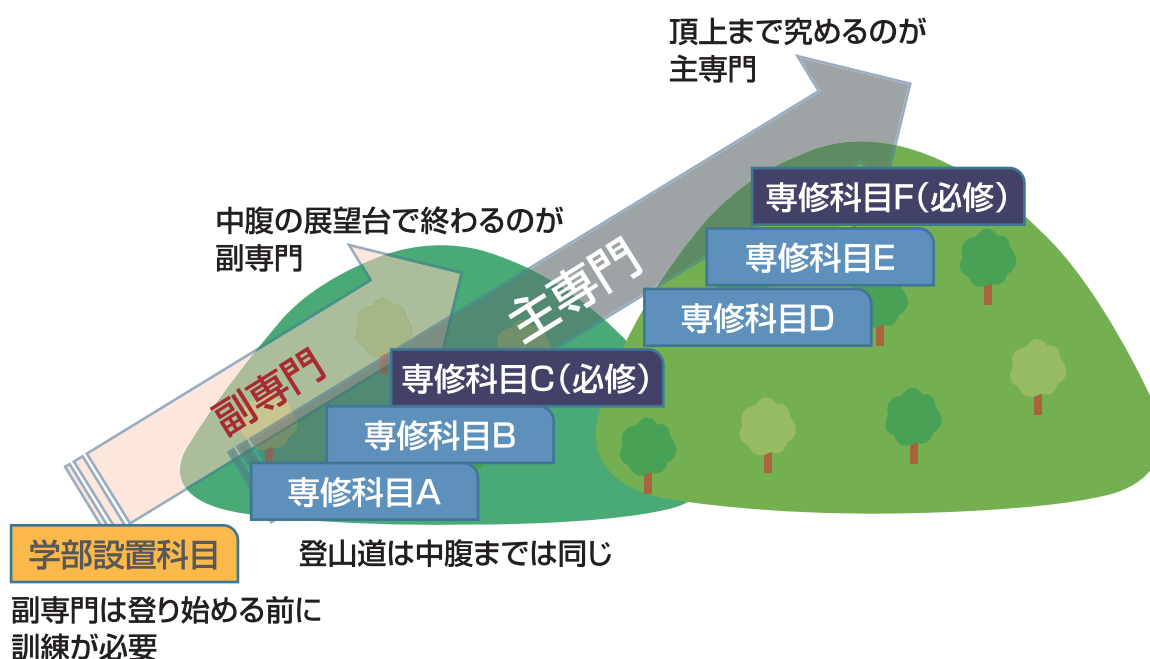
頂上まで究めるのが
主専門

中腹の展望台で終わるのが
副専門

専修科目F（必修）

専修科目E

専修科目D

主専門

副専門

専修科目C（必修）

専修科目B

専修科目A

学部設置科目

登山道は中腹までは同じ

副専門は登り始める前に
訓練が必要